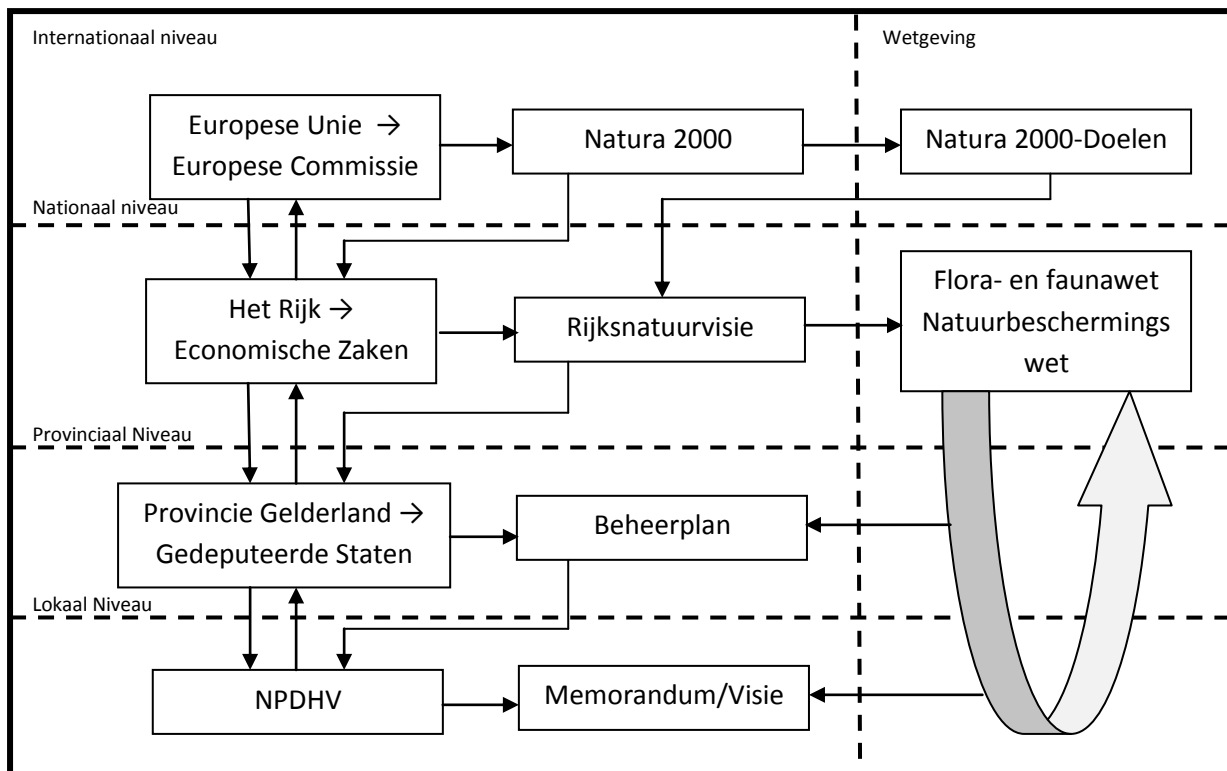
Internationaal niveau

Wetgeving

Europese Unie → Europese Commissie

Natura 2000

Natura 2000-Doelen

Nationaal niveau

Het Rijk → Economische Zaken

Rijksnatuurvisie

Flora- en faunawet Natuurbeschermings wet

Provinciaal Niveau

Provincie Gelderland → Gedeputeerde Staten

Beheerplan

Lokaal Niveau

NPDHV

Memorandum/Visie